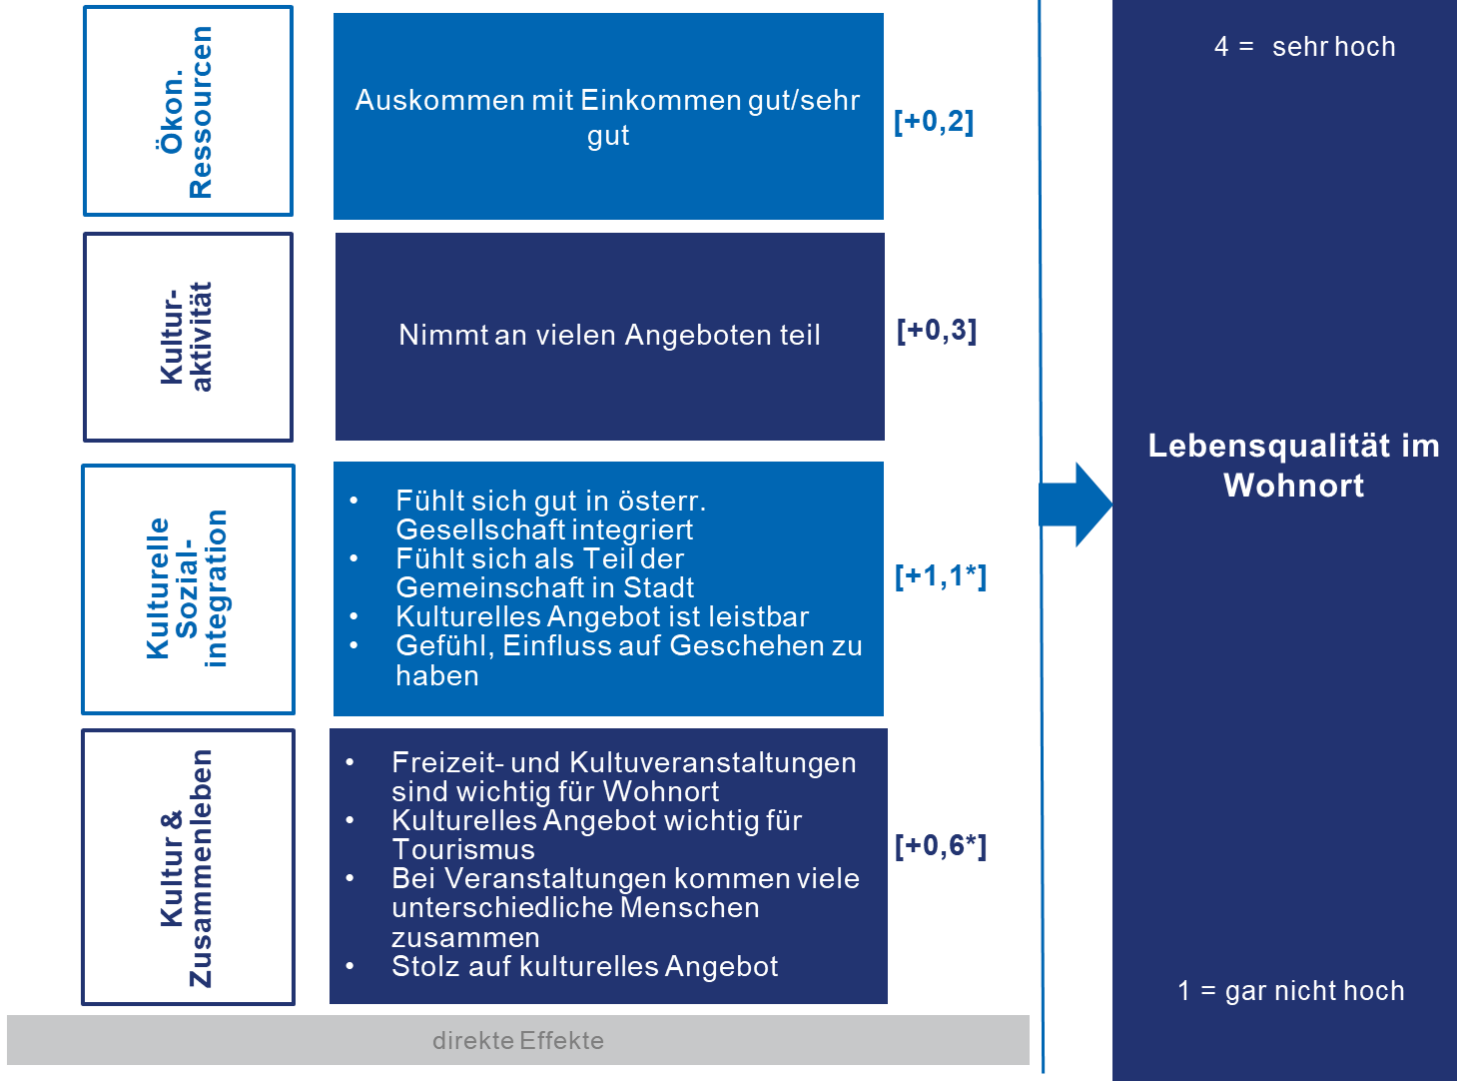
Ökon. Ressourcen

Auskommen mit Einkommen gut/sehr gut

[+0,2]

Kultur-aktivität

Nimmt an vielen Angeboten teil

[+0,3]

Kulturelle Sozial-integration

- Fühlt sich gut in österr. Gesellschaft integriert
- Fühlt sich als Teil der Gemeinschaft in Stadt
- Kulturelles Angebot ist leistbar
- Gefühl, Einfluss auf Geschehen zu haben

[+1,1*]

Kultur & Zusammenleben

- Freizeit- und Kultuveranstaltungen sind wichtig für Wohnort
- Kulturelles Angebot wichtig für Tourismus
- Bei Veranstaltungen kommen viele unterschiedliche Menschen zusammen
- Stolz auf kulturelles Angebot

[+0,6*]

direkte Effekte

4 = sehr hoch

Lebensqualität im Wohnort

1 = gar nicht hoch